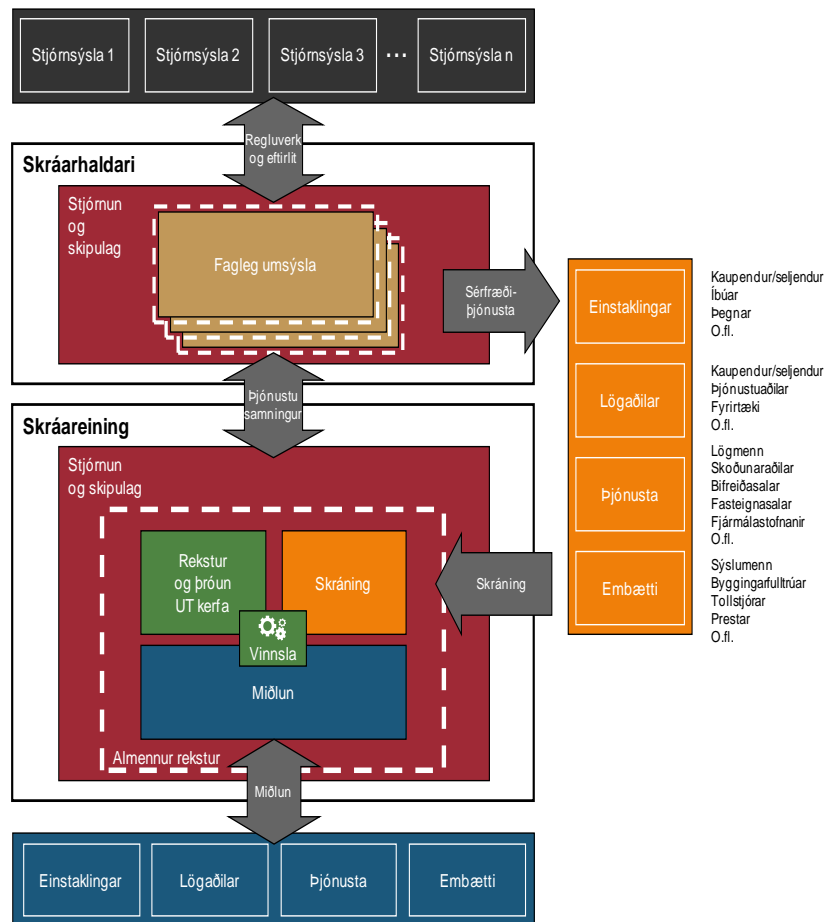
Stjórnsýsla 1

Stjórnsýsla 2

Stjórnsýsla 3

...

Stjórnsýsla n

Regluverk og eftirlit

Skráarhaldari

Stjórnun og skipulag

Fagleg umsýsla

Sérfræði-þjónusta

Einstaklingar

Kaupendur/seljendur
Íbúar
Þegnar
O.fl.

Lögaðilar

Kaupendur/seljendur
Þjónustuaðilar
Fyrirtæki
O.fl.

Þjónustu samningur

Skráareining

Stjórnun og skipulag

Þjónusta

Lögmenn
Skoðunaraðilar
Bifreiðasalar
Fasteignasalar
Fjármálastofnanir
O.fl.

Rekstur og þróun UT kerfa

Skráning

Skráning

Embætti

Sýslumenn
Byggingarfulltrúar
Tollstjórar
Prestar
O.fl.

Vinnsla

Miðlun

Almennur rekstur

Miðlun

Einstaklingar

Lögaðilar

Þjónusta

Embætti